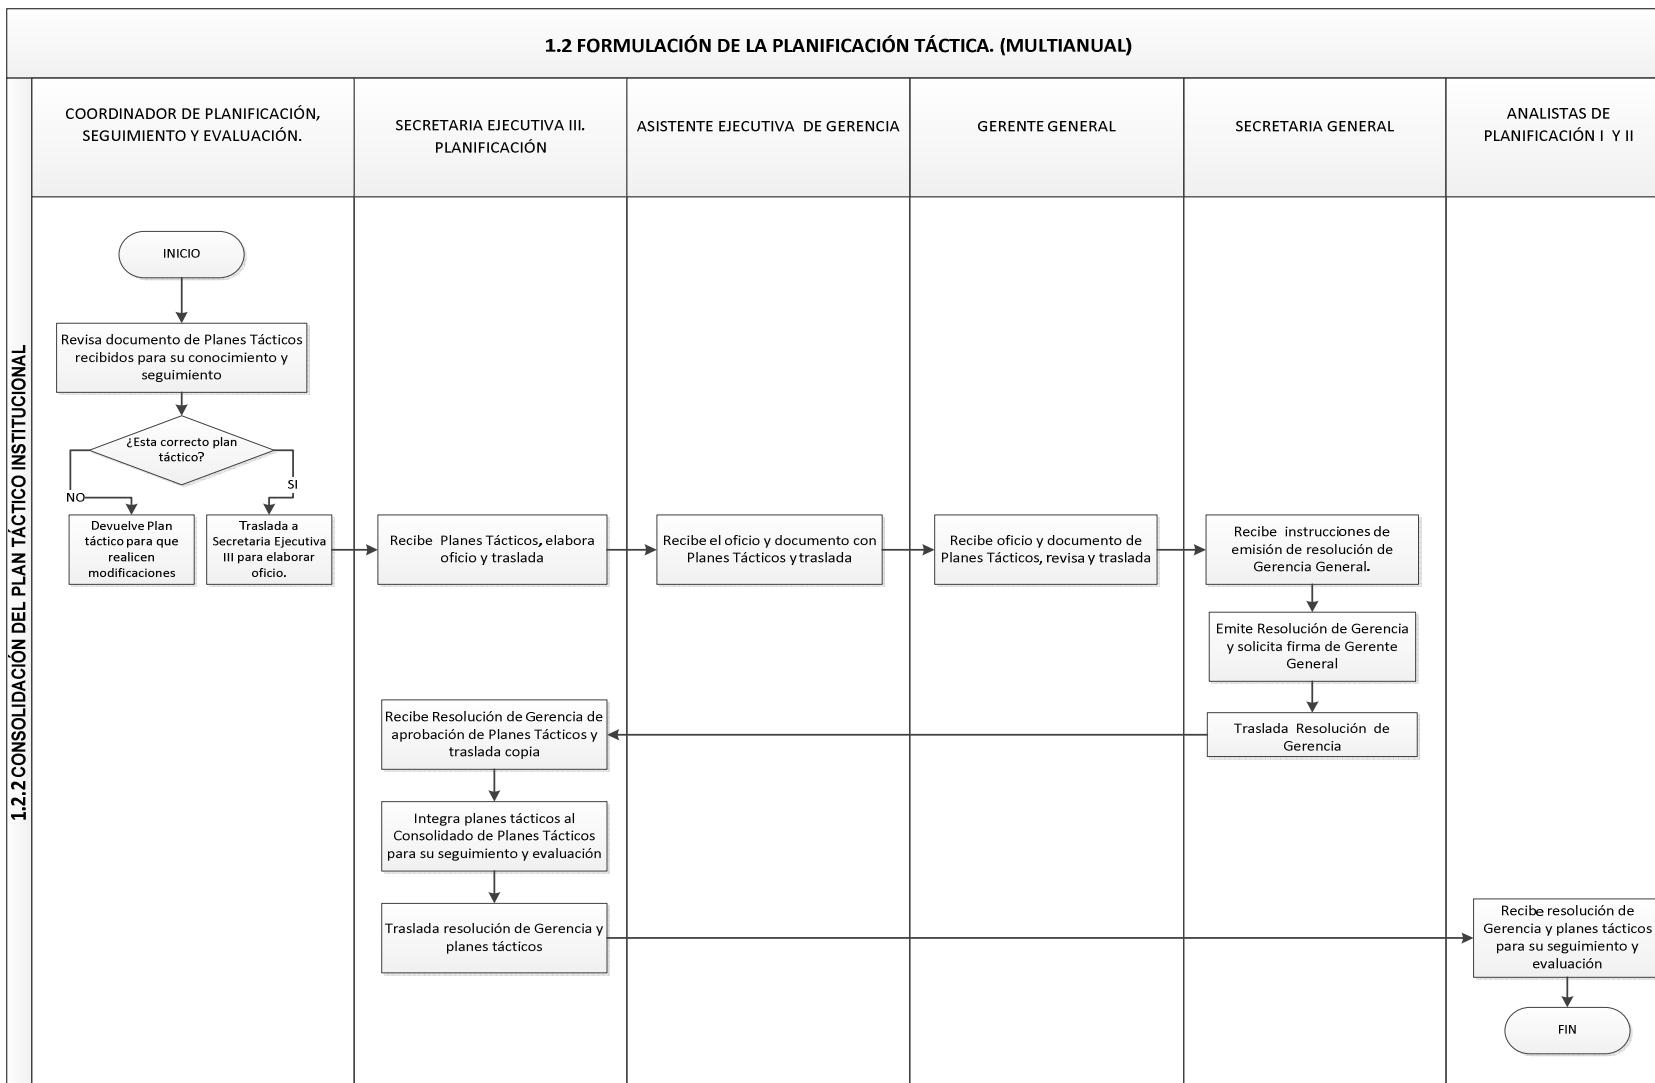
1.2 FORMULACIÓN DE LA PLANIFICACIÓN TÁCTICA. (MULTIANUAL)

1.2.2 CONSOLIDACIÓN DEL PLAN TÁCTICO INSTITUCIONAL

COORDINADOR DE PLANIFICACIÓN, SEGUIMIENTO Y EVALUACIÓN.

SECRETARIA EJECUTIVA III. PLANIFICACIÓN

ASISTENTE EJECUTIVA DE GERENCIA

GERENTE GENERAL

SECRETARIA GENERAL

ANALISTAS DE PLANIFICACIÓN I Y II

INICIO

Revisa documento de Planes Tácticos recibidos para su conocimiento y seguimiento

¿Esta correcto plan táctico?

NO

SI

Devuelve Plan táctico para que realicen modificaciones

Traslada a Secretaria Ejecutiva III para elaborar oficio.

Recibe Planes Tácticos, elabora oficio y traslada

Recibe el oficio y documento con Planes Tácticos y traslada

Recibe oficio y documento de Planes Tácticos, revisa y traslada

Recibe instrucciones de emisión de resolución de Gerencia General.

Emite Resolución de Gerencia y solicita firma de Gerente General

Traslada Resolución de Gerencia

Recibe Resolución de Gerencia de aprobación de Planes Tácticos y traslada copia

Integra planes tácticos al Consolidado de Planes Tácticos para su seguimiento y evaluación

Traslada resolución de Gerencia y planes tácticos

Recibe resolución de Gerencia y planes tácticos para su seguimiento y evaluación

FIN